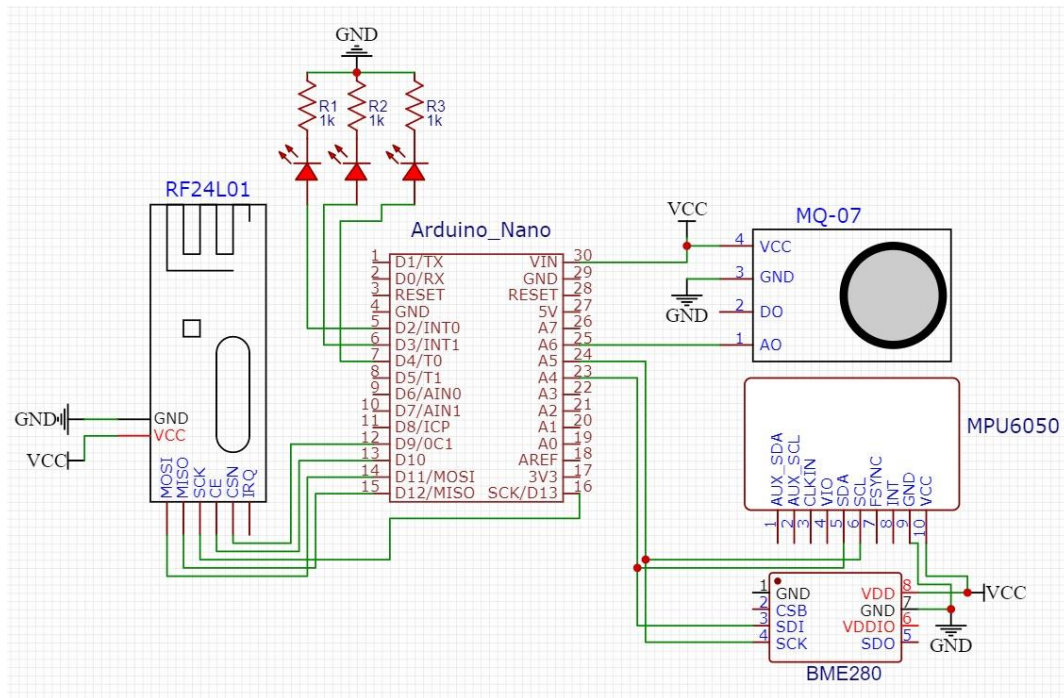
GND

R1
1k
R2
1k
R3
1k

RF24L01

Arduino_Nano

VCC

MQ-07

GND
VCC
VCC
GND

MOSI MISO SCK CE CSN IRQ

1 D1/TX
2 D0/RX
3 RESET
4 GND
5 D2/INT0
6 D3/INT1
7 D4/T0
8 D5/T1
9 D6/AIN0
10 D7/AIN1
11 D8/ICP
12 D9/OC1
13 D10
14 D11/MOSI
15 D12/MISO

VIN 30
GND 29
RESET 28
5V 27
A7 26
A6 25
A5 24
A4 23
A3 22
A2 21
A1 20
A0 19
AREF 18
3V3 17
SCK/D13 16

4 VCC
3 GND
2 DO
1 AO

GND

MPU6050

AUX_SDA AUX_SCL CLKIN VIO SDA SCL FSYNC INT GND VCC
1 2 3 4 5 6 7 8 9 10

1 GND
2 CSB
3 SDI
4 SCK

VDD 8
GND 7
VDDIO 6
SDO 5

BME280

VCC
GND